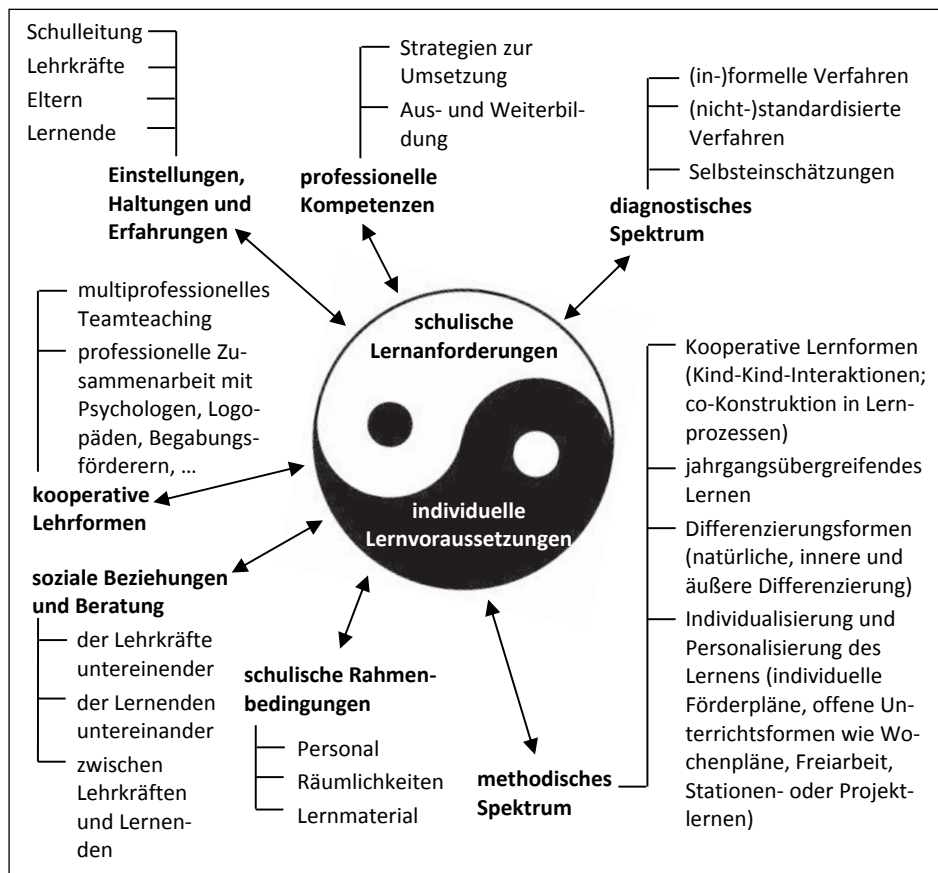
Schulleitung
Lehrkräfte
Eltern
Lernende

**Einstellungen, Haltungen und Erfahrungen**

Strategien zur Umsetzung
Aus- und Weiterbildung

**professionelle Kompetenzen**

(in-)formelle Verfahren
(nicht-)standardisierte Verfahren
Selbsteinschätzungen

**diagnostisches Spektrum**

multiprofessionelles Teamteaching
professionelle Zusammenarbeit mit Psychologen, Logopäden, Begabungsförderern, …

**kooperative Lehrformen**

**schulische Lernanforderungen**

**individuelle Lernvoraussetzungen**

Kooperative Lernformen (Kind-Kind-Interaktionen; co-Konstruktion in Lernprozessen)
jahrgangsübergreifendes Lernen
Differenzierungsformen (natürliche, innere und äußere Differenzierung)
Individualisierung und Personalisierung des Lernens (individuelle Förderpläne, offene Unterrichtsformen wie Wochenpläne, Freiarbeit, Stationen- oder Projektlernen)

**soziale Beziehungen und Beratung**

der Lehrkräfte untereinender
der Lernenden untereinander
zwischen Lehrkräften und Lernenden

**schulische Rahmenbedingungen**

Personal
Räumlichkeiten
Lernmaterial

**methodisches Spektrum**